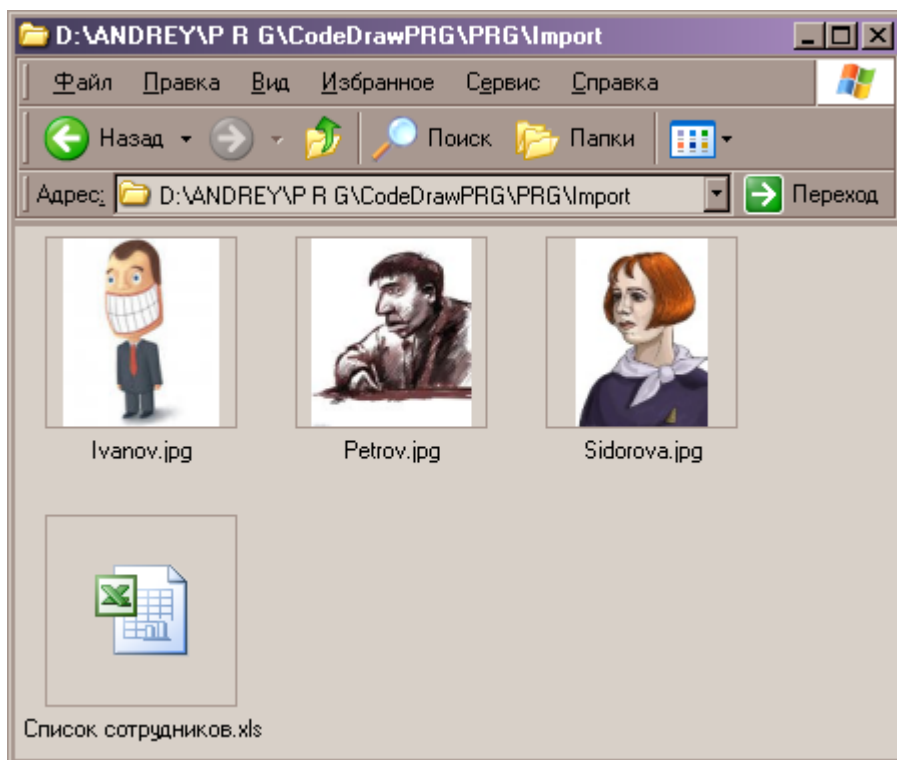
D:\ANDREY\P R G\CodeDrawPRG\PRG\Import

Файл Правка Вид Избранное Сервис Справка

Назад Поиск Папки

Адрес: D:\ANDREY\P R G\CodeDrawPRG\PRG\Import Переход

Ivanov.jpg

Petrov.jpg

Sidorova.jpg

Список сотрудников.xls